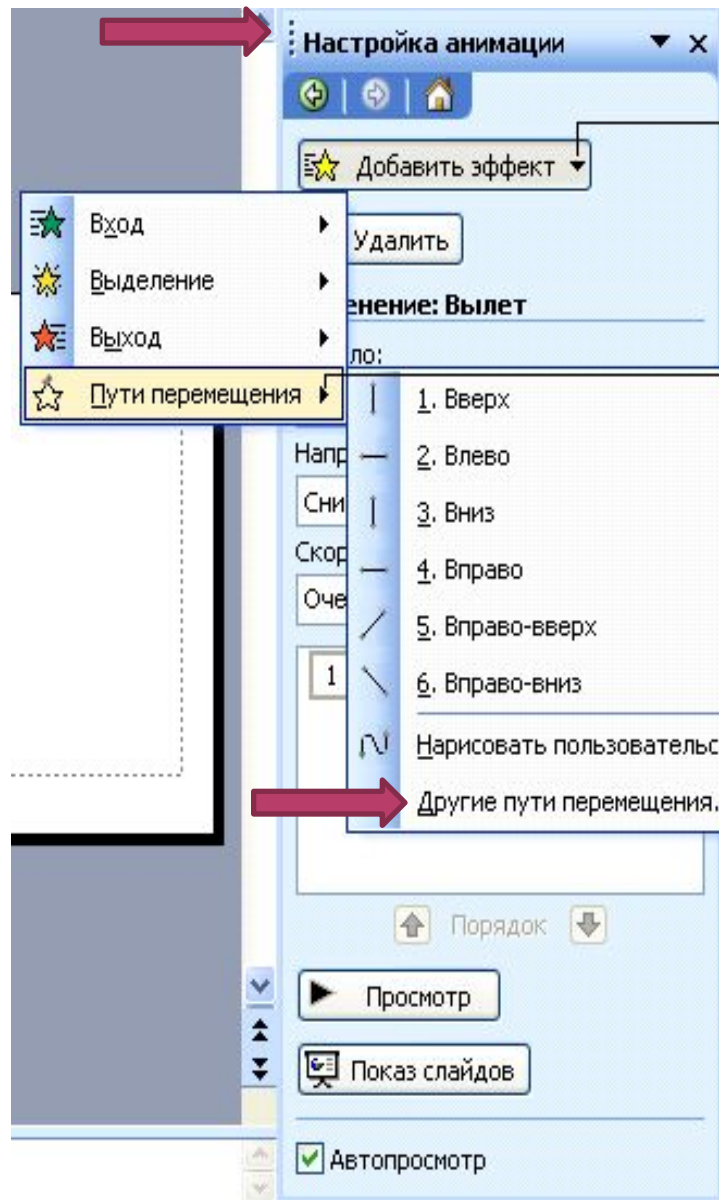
Настройка анимации

Добавить эффект

Удалить

енение: Вылет

ло:

Напр

Сни

Скор

Оче

1

Вход

Выделение

Выход

Пути перемещения

1. Вверх

2. Влево

3. Вниз

4. Вправо

5. Вправо-вверх

6. Вправо-вниз

Нарисовать пользовательс

Другие пути перемещения.

Порядок

Просмотр

Показ слайдов

Автопросмотр